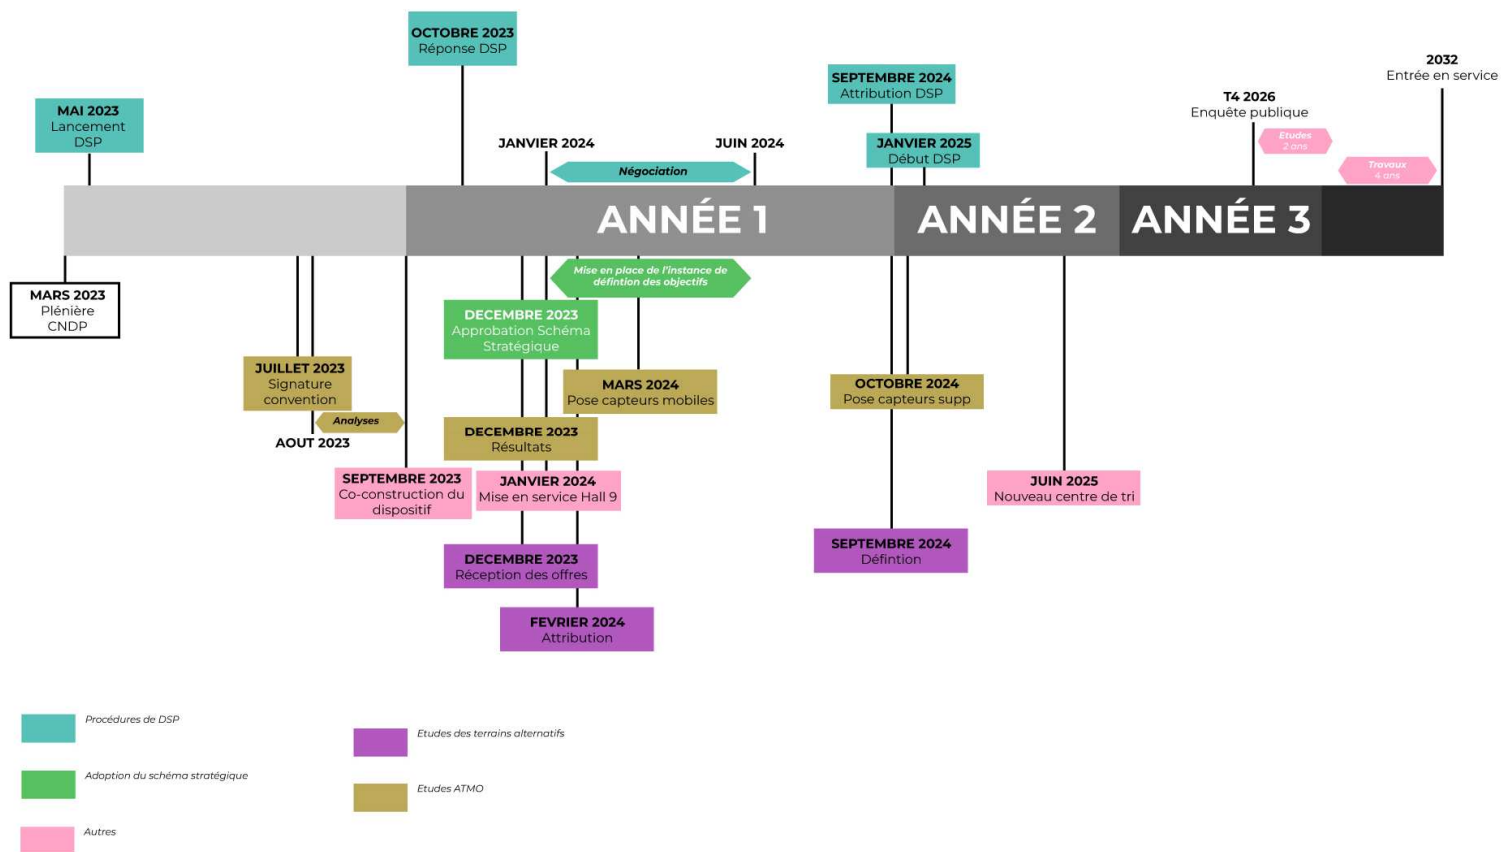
OCTOBRE 2023
Réponse DSP

MAI 2023
Lancement DSP

JANVIER 2024

JUIN 2024

Négociation

SEPTEMBRE 2024
Attribution DSP

JANVIER 2025
Début DSP

T4 2026
Enquête publique

Etudes
2 ans

2032
Entrée en service

Travaux
4 ans

ANNÉE 1

ANNÉE 2

ANNÉE 3

MARS 2023
Plénière CNDP

Mise en place de l'instance de défintion des objectifs

DECEMBRE 2023
Approbation Schéma Stratégique

JUILLET 2023
Signature convention

Analyses

AOUT 2023

MARS 2024
Pose capteurs mobiles

DECEMBRE 2023
Résultats

OCTOBRE 2024
Pose capteurs supp

SEPTEMBRE 2023
Co-construction du dispositif

JANVIER 2024
Mise en service Hall 9

JUIN 2025
Nouveau centre de tri

DECEMBRE 2023
Réception des offres

SEPTEMBRE 2024
Défintion

FEVRIER 2024
Attribution

Procédures de DSP

Etudes des terrains alternatifs

Adoption du schéma stratégique

Etudes ATMO

Autres